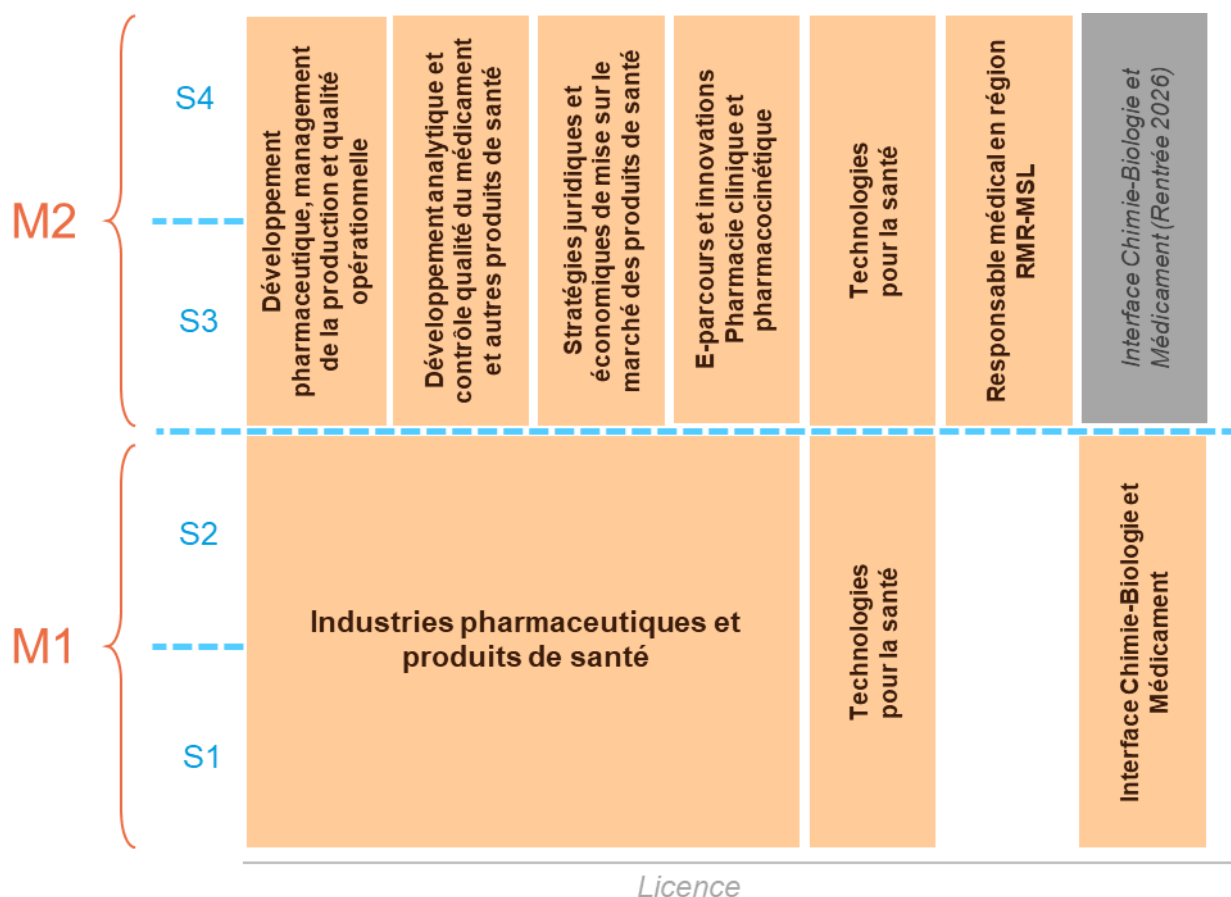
M2

S4

S3

Développement pharmaceutique, management de la production et qualité opérationnelle

Développement analytique et contrôle qualité du médicament et autres produits de santé

Stratégies juridiques et économiques de mise sur le marché des produits de santé

E-parcours et innovations Pharmacie clinique et pharmacocinétique

Technologies pour la santé

Responsable médical en région RMR-MSL

Interface Chimie-Biologie et Médicament (Rentrée 2026)

M1

S2

S1

Industries pharmaceutiques et produits de santé

Technologies pour la santé

Interface Chimie-Biologie et Médicament

Licence